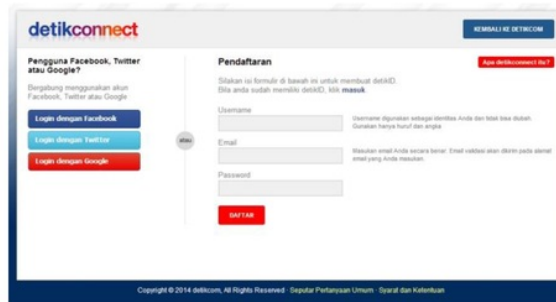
detikconnect

KEMBALI KE DETIKCOM

Pengguna Facebook, Twitter atau Google?

Bergabung menggunakan akun Facebook, Twitter atau Google

Login dengan Facebook

Login dengan Twitter

Login dengan Google

atau

Pendaftaran

Apa detikconnect itu?

Silakan isi formulir di bawah ini untuk membuat detikID. Bila anda sudah memiliki detikID, klik masuk

Username

Username digunakan sebagai identitas Anda dan tidak bisa diubah. Gunakan hanya huruf dan angka

Email

Masukan email Anda secara benar. Email validasi akan dikirim pada alamat email yang Anda masukan.

Password

DAFTAR

Copyright © 2014 detikcom, All Rights Reserved · Seputar Pertanyaan Umum · Syarat dan Ketentuan